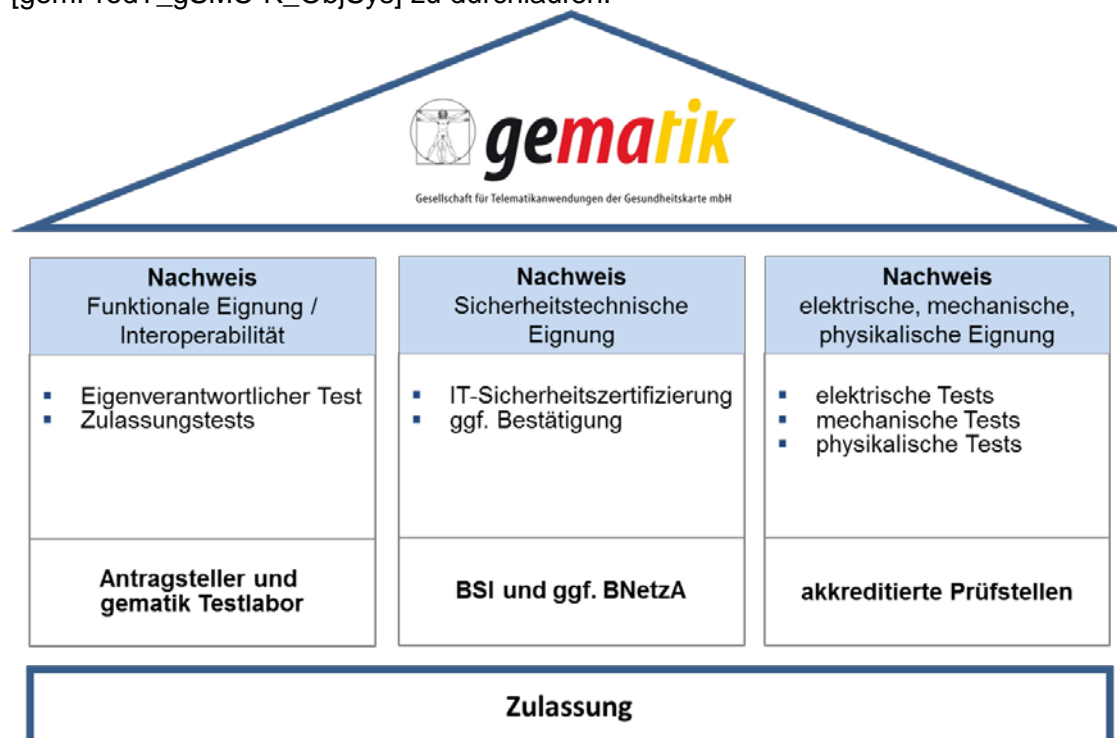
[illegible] zu durchlaufen.

gematik

Gesellschaft für Telematikanwendungen der Gesundheitskarte mbH

| Nachweis Funktionale Eignung / Interoperabilität | Nachweis Sicherheitstechnische Eignung | Nachweis elektrische, mechanische, physikalische Eignung |
|---|---|---|
| ▪ Eigenverantwortlicher Test ▪ Zulassungstests | ▪ IT-Sicherheitszertifizierung ▪ ggf. Bestätigung | ▪ elektrische Tests ▪ mechanische Tests ▪ physikalische Tests |
| Antragsteller und gematik Testlabor | BSI und ggf. BNetzA | akkreditierte Prüfstellen |

Zulassung